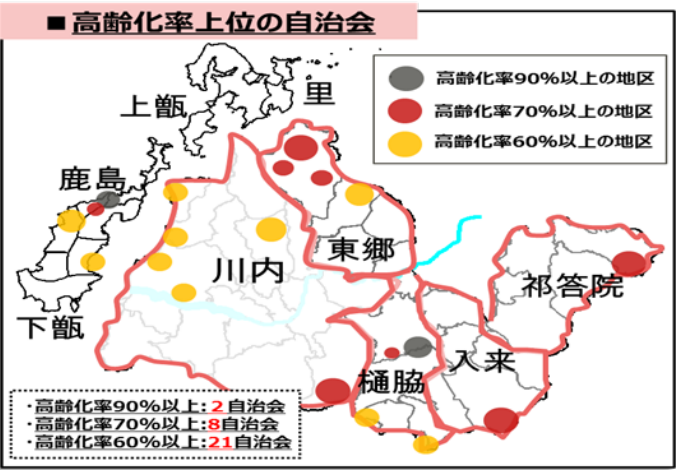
■高齢化率上位の自治会

高齢化率90%以上の地区
高齢化率70%以上の地区
高齢化率60%以上の地区

上甑
里
鹿島
川内
東郷
祁答院
下甑
樋脇
入来

・高齢化率90%以上：2自治会
・高齢化率70%以上：8自治会
・高齢化率60%以上：21自治会